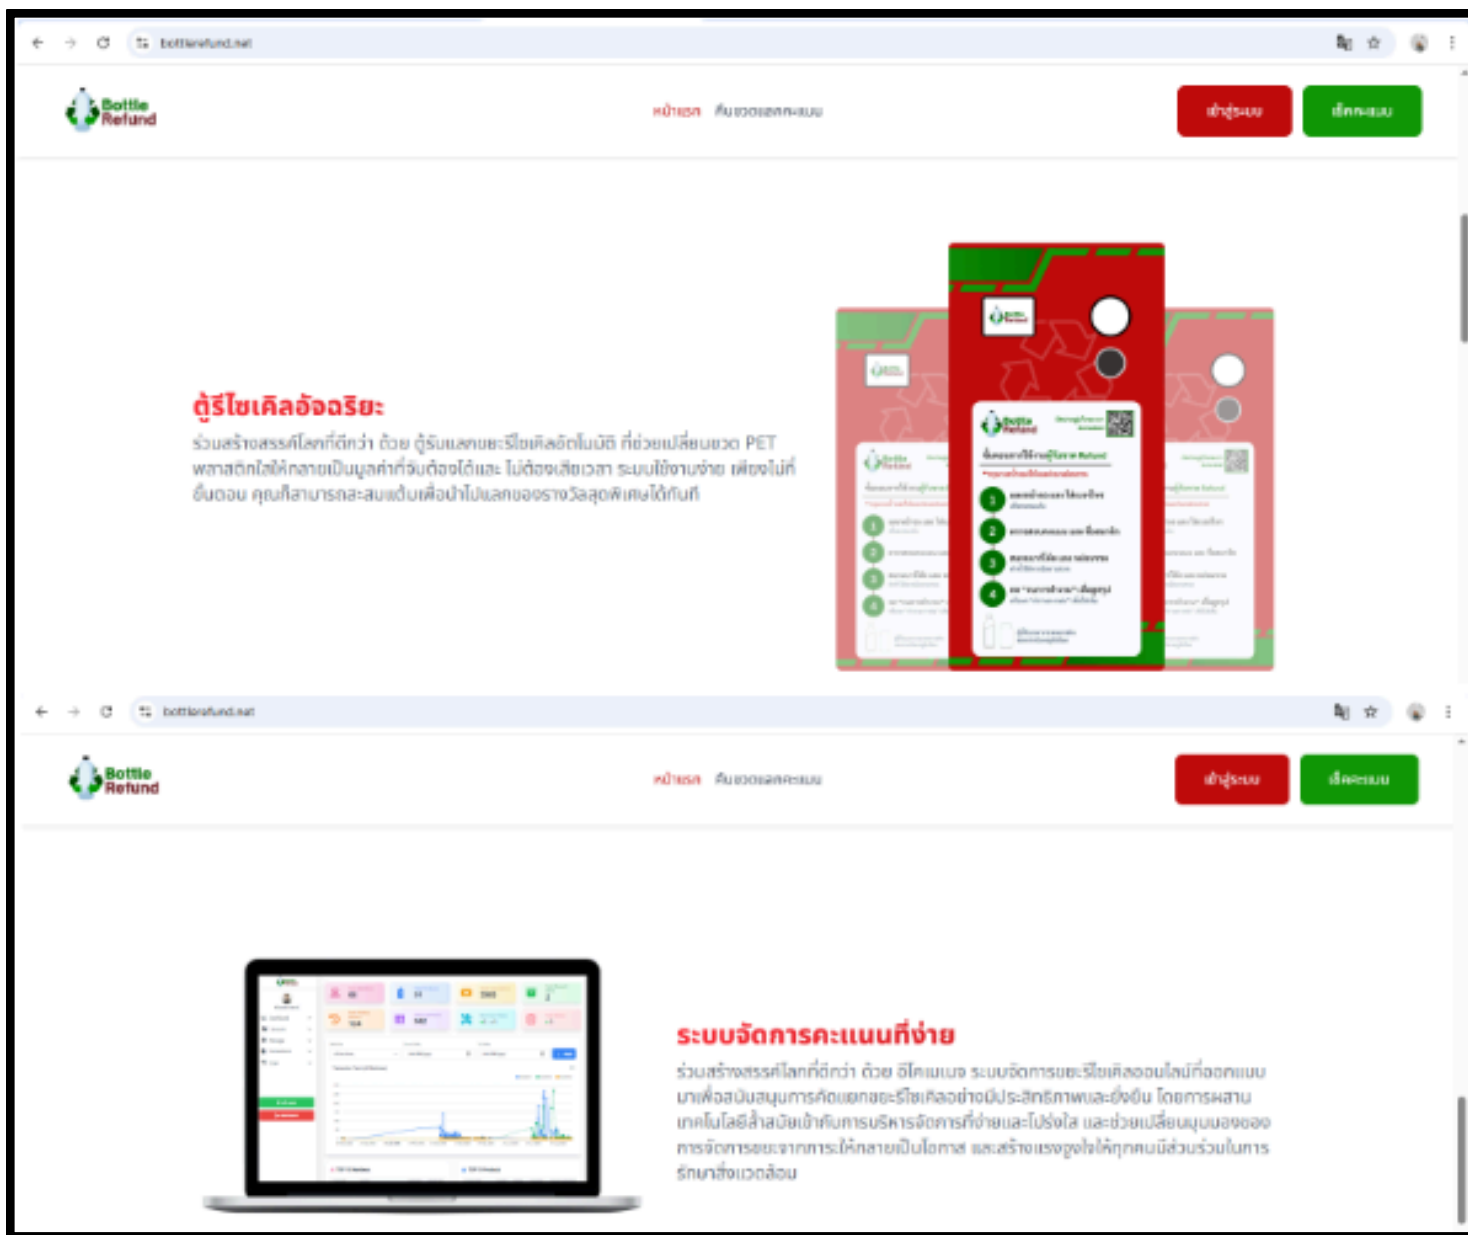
bottlerefund.net

Bottle Refund

หน้าแรก ค้นขวดแลกคะแนน

เข้าสู่ระบบ สมัครสมาชิก

ตู้รีไซเคิลอัจฉริยะ

ร่วมสร้างสรรค์โลกที่ดีกว่า ด้วย ตู้รับแลกขยะรีไซเคิลอัตโนมัติ ที่ช่วยเปลี่ยนขวด PET พลาสติกใสให้กลายเป็นมูลค่าที่จับต้องได้และ ไม่ต้องเสียเวลา ระบบใช้งานง่าย เพียงไม่กี่ขั้นตอน คุณก็สามารถสะสมแต้มเพื่อนำไปแลกของรางวัลสุดพิเศษได้ทันที

bottlerefund.net

Bottle Refund

หน้าแรก ค้นขวดแลกคะแนน

เข้าสู่ระบบ สมัครสมาชิก

ระบบจัดการคะแนนที่ง่าย

ร่วมสร้างสรรค์โลกที่ดีกว่า ด้วย อีโคแมเนจ ระบบจัดการขยะรีไซเคิลออนไลน์ที่ออกแบบมาเพื่อสนับสนุนการคัดแยกขยะรีไซเคิลอย่างมีประสิทธิภาพและยั่งยืน โดยการผสานเทคโนโลยีล้ำสมัยเข้ากับการบริหารจัดการที่ง่ายและโปร่งใส และช่วยเปลี่ยนมุมมองของการจัดการขยะจากภาระให้กลายเป็นโอกาส และสร้างแรงจูงใจให้ทุกคนมีส่วนร่วมในการรักษาสิ่งแวดล้อม